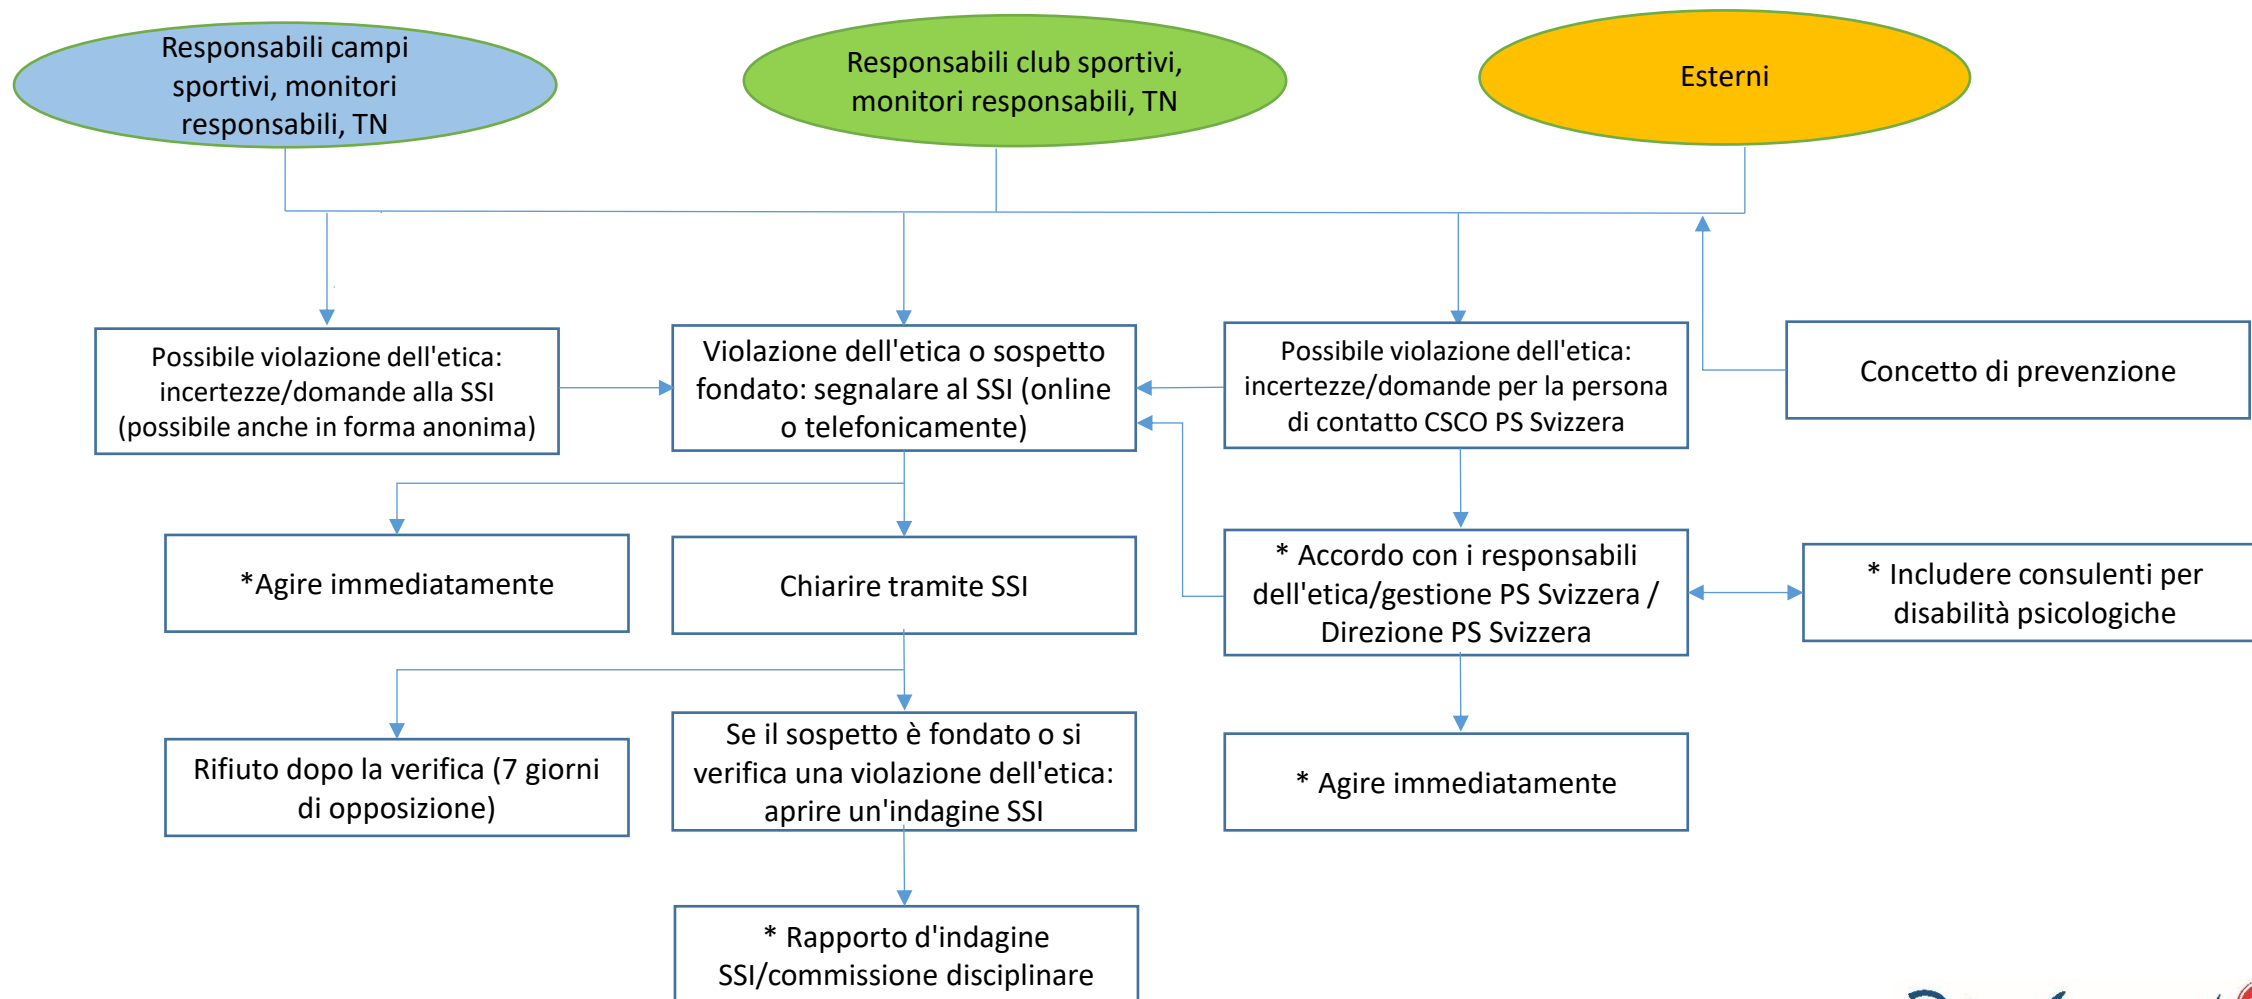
Responsabili campi sportivi, monitori responsabili, TN

Responsabili club sportivi, monitori responsabili, TN

Esterni

Possibile violazione dell'etica: incertezze/domande alla SSI (possibile anche in forma anonima)

Violazione dell'etica o sospetto fondato: segnalare al SSI (online o telefonicamente)

Possibile violazione dell'etica: incertezze/domande per la persona di contatto CSCO PS Svizzera

Concetto di prevenzione

*Agire immediatamente

Chiarire tramite SSI

* Accordo con i responsabili dell'etica/gestione PS Svizzera / Direzione PS Svizzera

* Includere consulenti per disabilità psicologiche

Rifiuto dopo la verifica (7 giorni di opposizione)

Se il sospetto è fondato o si verifica una violazione dell'etica: aprire un'indagine SSI

* Agire immediatamente

* Rapporto d'indagine SSI/commissione disciplinare